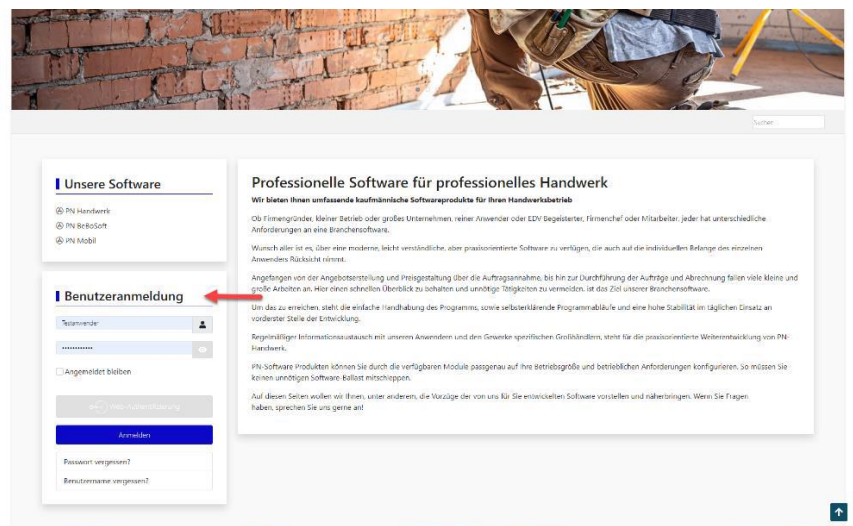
Suchen

Unsere Software

PN Handwerk
PN BeBoSoft
PN Mobil

Benutzeranmeldung

Testanwender

••••••••••••

Angemeldet bleiben

Web-Authentifizierung

Anmelden

Passwort vergessen?

Benutzername vergessen?

Professionelle Software für professionelles Handwerk

Wir bieten Ihnen umfassende kaufmännische Softwareprodukte für Ihren Handwerksbetrieb

Ob Firmengründer, kleiner Betrieb oder großes Unternehmen, reiner Anwender oder EDV Begeisterter, Firmenchef oder Mitarbeiter, jeder hat unterschiedliche Anforderungen an eine Branchensoftware.

Wunsch aller ist es, über eine moderne, leicht verständliche, aber praxisorientierte Software zu verfügen, die auch auf die individuellen Belange des einzelnen Anwenders Rücksicht nimmt.

Angefangen von der Angebotserstellung und Preisgestaltung über die Auftragsannahme, bis hin zur Durchführung der Aufträge und Abrechnung fallen viele kleine und große Arbeiten an. Hier einen schnellen Überblick zu behalten und unnötige Tätigkeiten zu vermeiden, ist das Ziel unserer Branchensoftware.

Um das zu erreichen, steht die einfache Handhabung des Programms, sowie selbsterklärende Programmabläufe und eine hohe Stabilität im täglichen Einsatz an vorderster Stelle der Entwicklung.

Regelmäßiger Informationsaustausch mit unseren Anwendern und den Gewerke spezifischen Großhändlern, steht für die praxisorientierte Weiterentwicklung von PN-Handwerk.

PN-Software Produkten können Sie durch die verfügbaren Module passgenau auf Ihre Betriebsgröße und betrieblichen Anforderungen konfigurieren. So müssen Sie keinen unnötigen Software-Ballast mitschleppen.

Auf diesen Seiten wollen wir Ihnen, unter anderem, die Vorzüge der von uns für Sie entwickelten Software vorstellen und näherbringen. Wenn Sie Fragen haben, sprechen Sie uns gerne an!